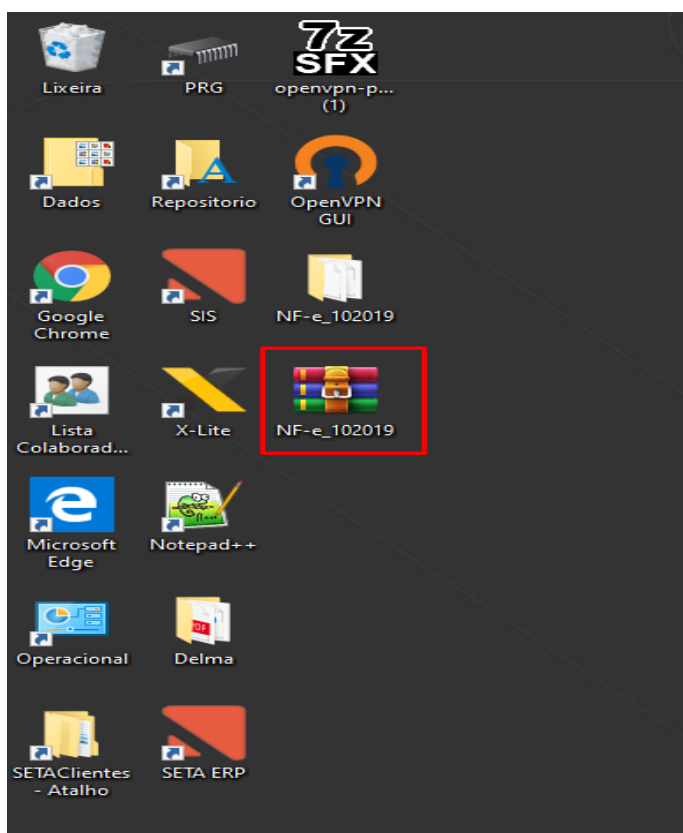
Lixeira

PRG

7z SFX
openvpn-p... (1)

Dados

Repositorio

OpenVPN GUI

Google Chrome

SIS

NF-e_102019

Lista Colaborad...

X-Lite

NF-e_102019

Microsoft Edge

Notepad++

Operacional

PDF
Delma

SETAClientes - Atalho

SETA ERP